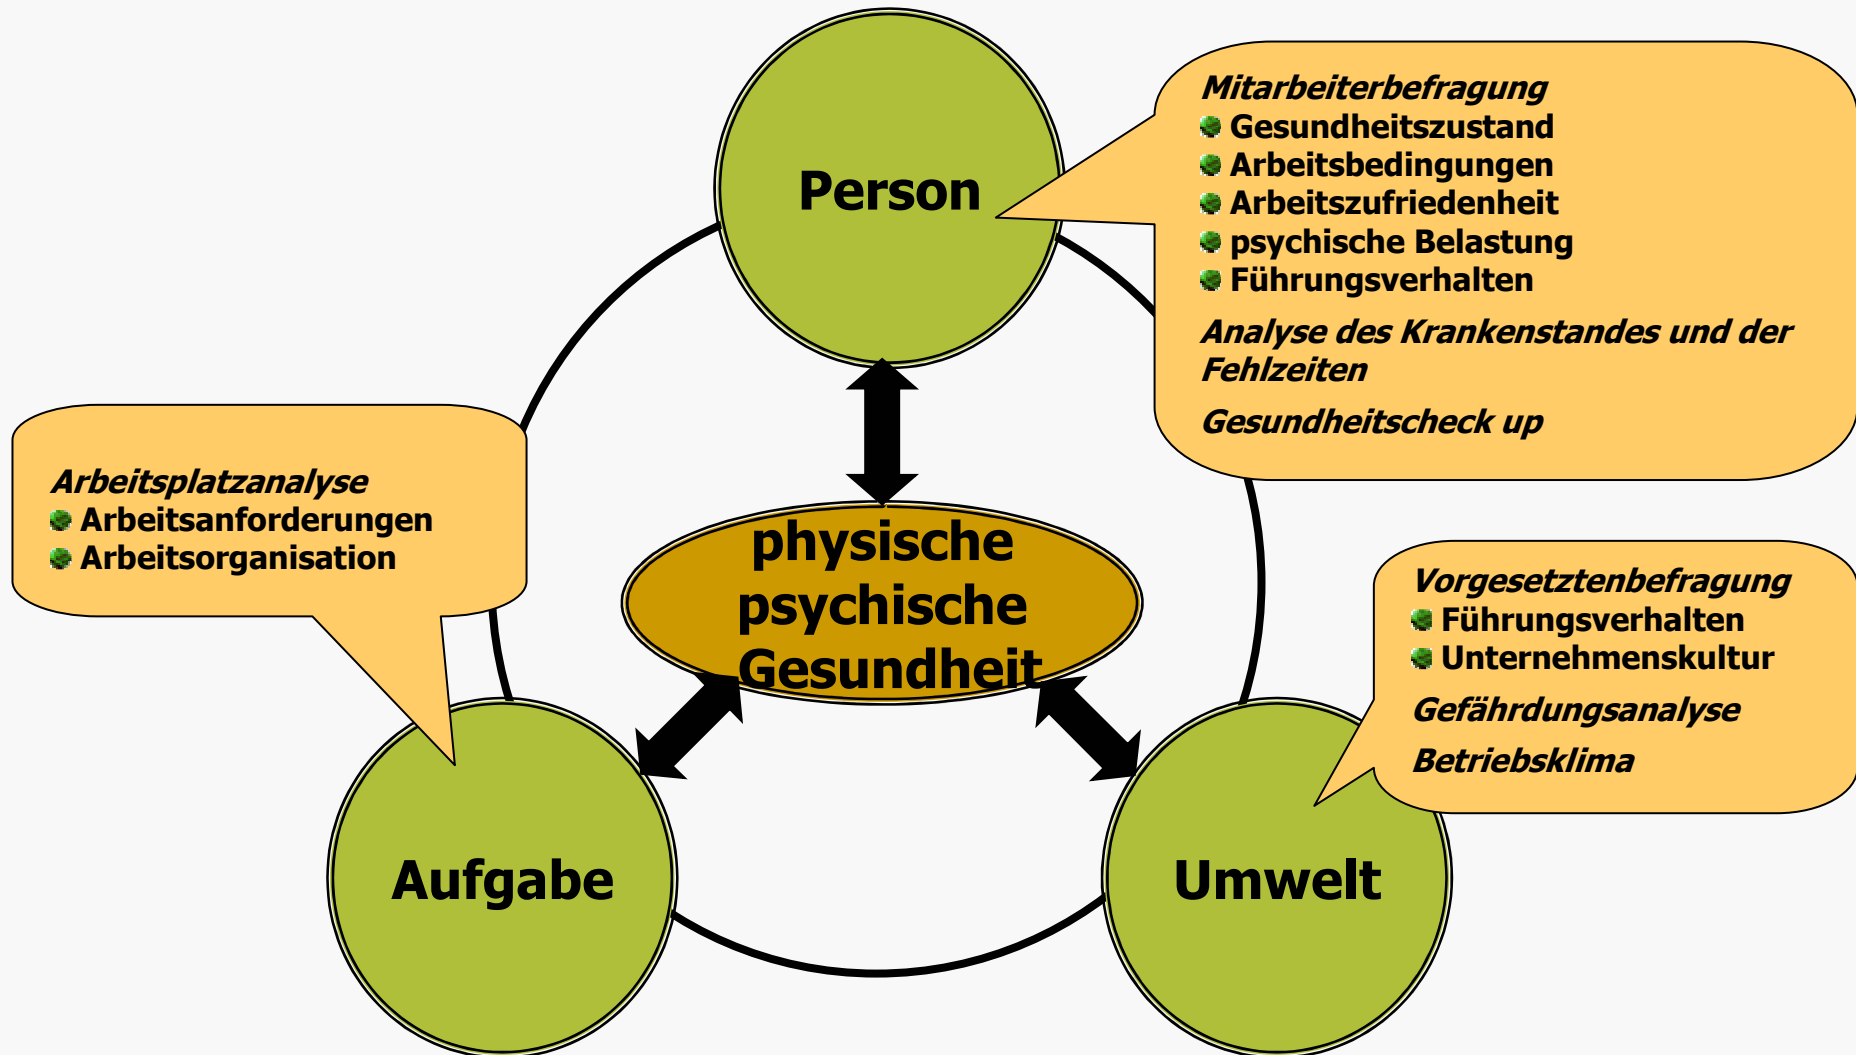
Person

Mitarbeiterbefragung
Gesundheitszustand
Arbeitsbedingungen
Arbeitszufriedenheit
psychische Belastung
Führungsverhalten

Analyse des Krankenstandes und der Fehlzeiten

Gesundheitscheck up

Arbeitsplatzanalyse
Arbeitsanforderungen
Arbeitsorganisation

physische
psychische
Gesundheit

Vorgesetztenbefragung
Führungsverhalten
Unternehmenskultur

Gefährdungsanalyse

Betriebsklima

Aufgabe

Umwelt